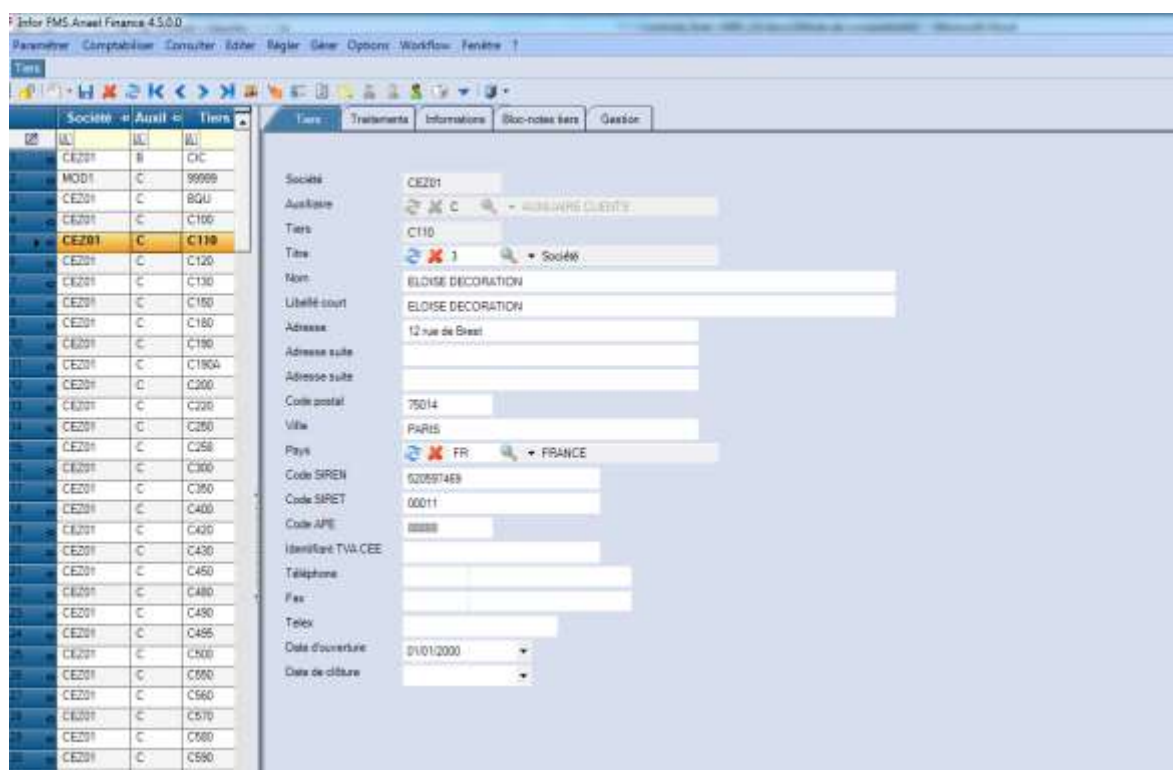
Infor FMS Anael Finance 4.5.0.0

Paramétrer Comptabiliser Consulter Editer Régler Gérer Options Workflow Fenêtre ?

Tiers

| Société | Auxil | Tiers |
|---|---|---|
| CEZ01 | B | CIC |
| MOD1 | C | 99999 |
| CEZ01 | C | BQU |
| CEZ01 | C | C100 |
| CEZ01 | C | C110 |
| CEZ01 | C | C120 |
| CEZ01 | C | C130 |
| CEZ01 | C | C150 |
| CEZ01 | C | C180 |
| CEZ01 | C | C190 |
| CEZ01 | C | C190A |
| CEZ01 | C | C200 |
| CEZ01 | C | C220 |
| CEZ01 | C | C250 |
| CEZ01 | C | C258 |
| CEZ01 | C | C300 |
| CEZ01 | C | C350 |
| CEZ01 | C | C400 |
| CEZ01 | C | C420 |
| CEZ01 | C | C430 |
| CEZ01 | C | C450 |
| CEZ01 | C | C480 |
| CEZ01 | C | C490 |
| CEZ01 | C | C495 |
| CEZ01 | C | C500 |
| CEZ01 | C | C550 |
| CEZ01 | C | C560 |
| CEZ01 | C | C570 |
| CEZ01 | C | C580 |
| CEZ01 | C | C590 |

Tiers | Traitements | Informations | Bloc-notes tiers | Gestion

Société CEZ01
Auxiliaire C AUXILIAIRE CLIENTS
Tiers C110
Titre 1 Société
Nom ELOISE DECORATION
Libellé court ELOISE DECORATION
Adresse 12 rue de Brest
Adresse suite
Adresse suite
Code postal 75014
Ville PARIS
Pays FR FRANCE
Code SIREN 520597469
Code SIRET 00011
Code APE 00000
Identifiant TVA CEE
Téléphone
Fax
Telex
Date d'ouverture 01/01/2000
Date de clôture